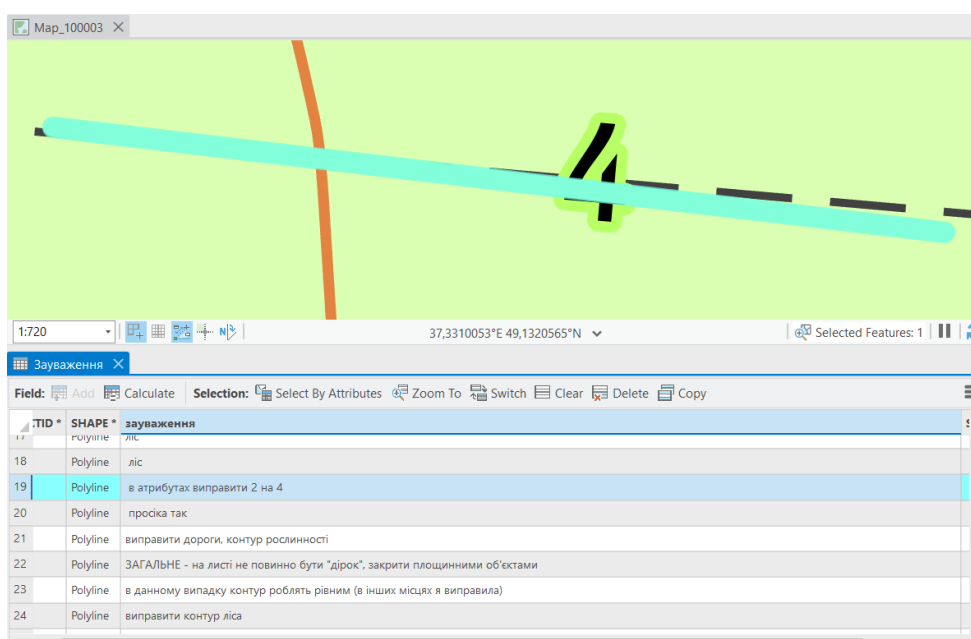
Map_100003

4

1:720

37,3310053°E 49,1320565°N

Selected Features: 1

Зауваження

Field: Add Calculate Selection: Select By Attributes Zoom To Switch Clear Delete Copy

| | TID * | SHAPE * | зауваження |
|---|---|---|---|
| 17 | | Polyline | ліс |
| 18 | | Polyline | ліс |
| 19 | | Polyline | в атрибутах виправити 2 на 4 |
| 20 | | Polyline | просіка так |
| 21 | | Polyline | виправити дороги, контур рослинності |
| 22 | | Polyline | ЗАГАЛЬНЕ - на листі не повинно бути "дірок", закрити площинними об'єктами |
| 23 | | Polyline | в данному випадку контур роблять рівним (в інших місцях я виправила) |
| 24 | | Polyline | виправити контур ліса |